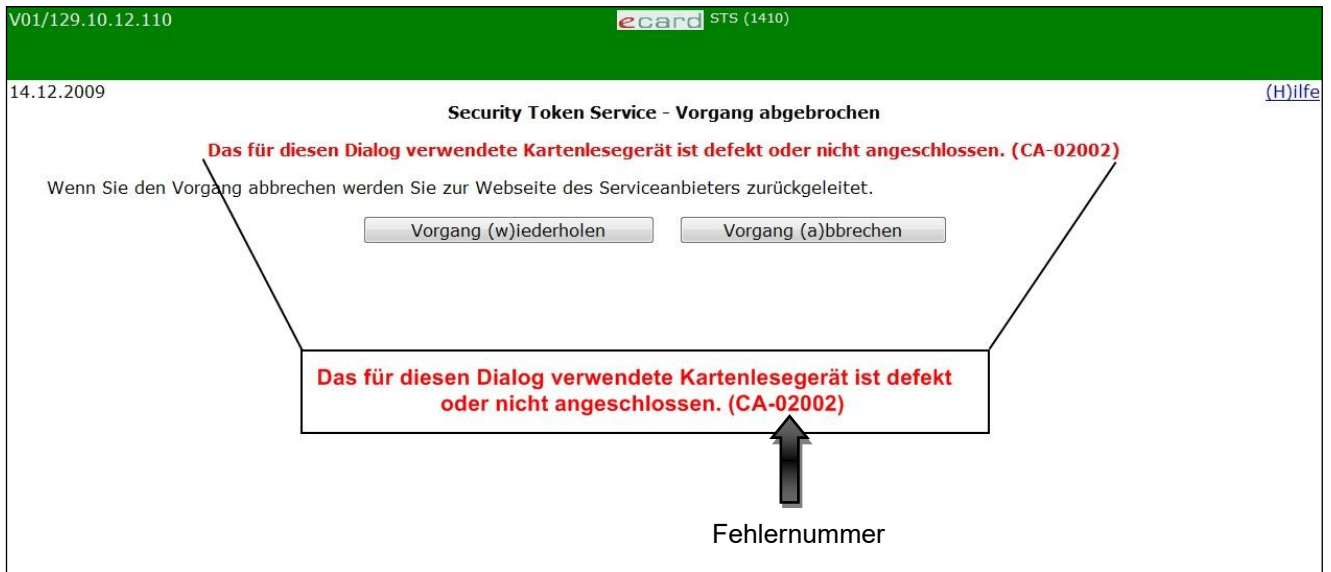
V01/129.10.12.110 ecard STS (1410)

14.12.2009 (H)ilfe

Security Token Service - Vorgang abgebrochen

Das für diesen Dialog verwendete Kartenlesegerät ist defekt oder nicht angeschlossen. (CA-02002)

Wenn Sie den Vorgang abbrechen werden Sie zur Webseite des Serviceanbieters zurückgeleitet.

Vorgang (w)iederholen Vorgang (a)bbrechen

Das für diesen Dialog verwendete Kartenlesegerät ist defekt oder nicht angeschlossen. (CA-02002)

Fehlernummer